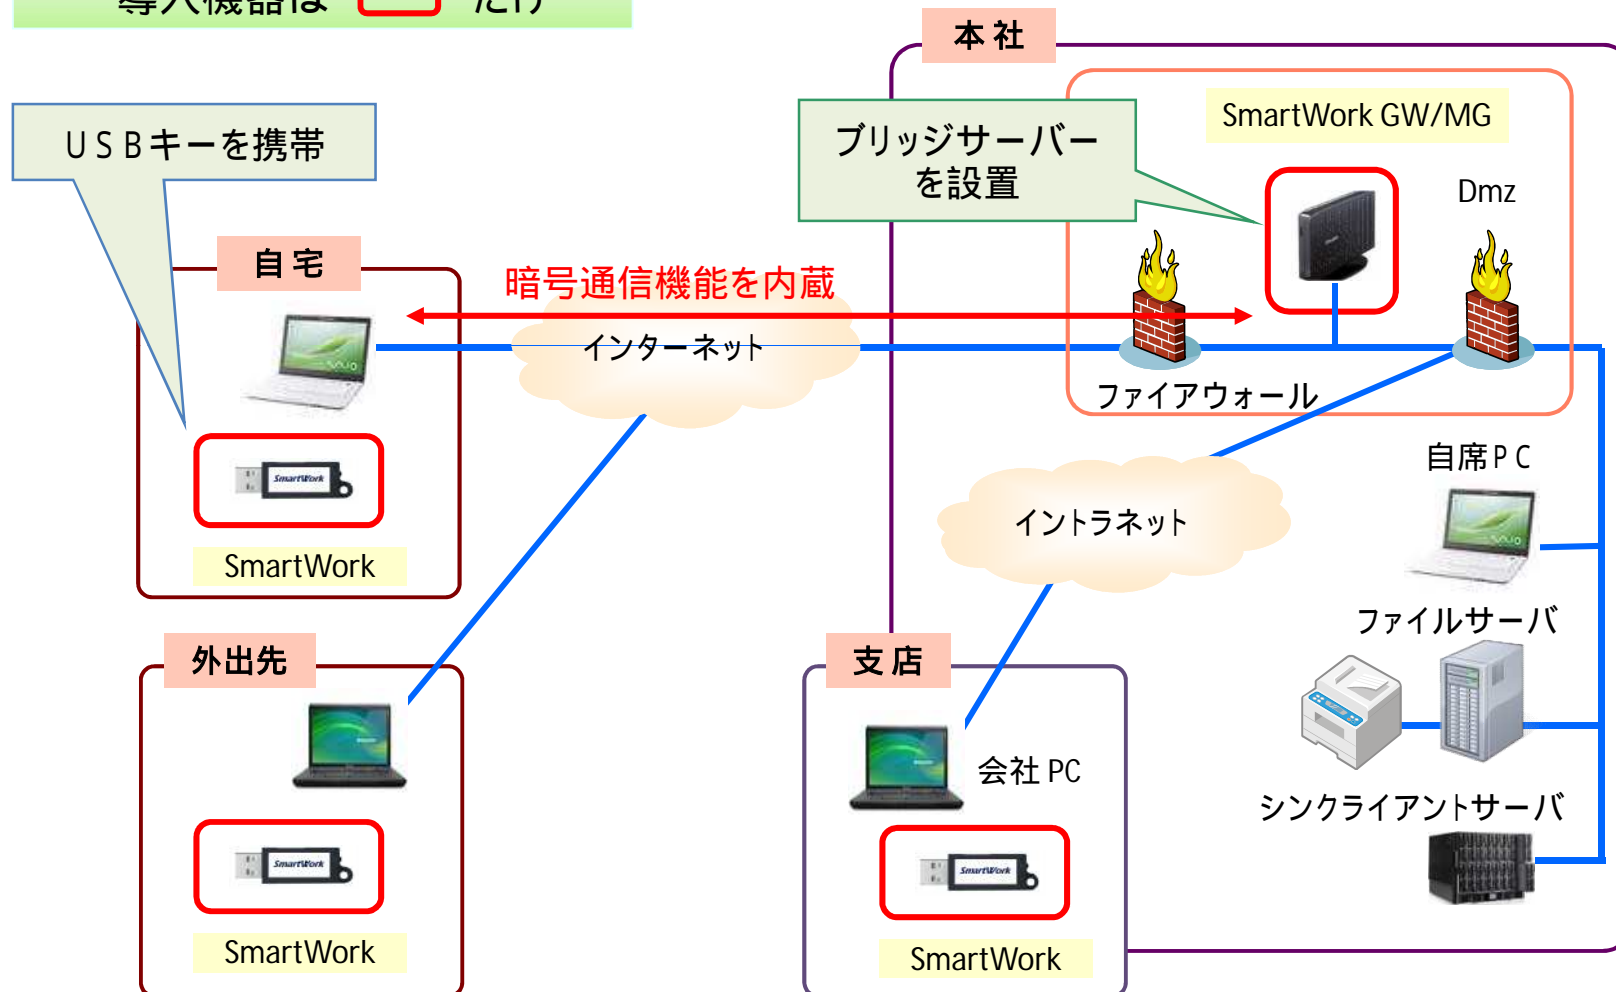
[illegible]入機器は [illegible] だけ

本 社

SmartWork GW/MG

ブリッジサーバーを設置

Dmz

USBキーを携帯

自 宅

暗号通信機能を内蔵

インターネット

ファイアウォール

自席PC

イントラネット

SmartWork

ファイルサーバ

外出先

支 店

会社 PC

シンクライアントサーバ

SmartWork

SmartWork